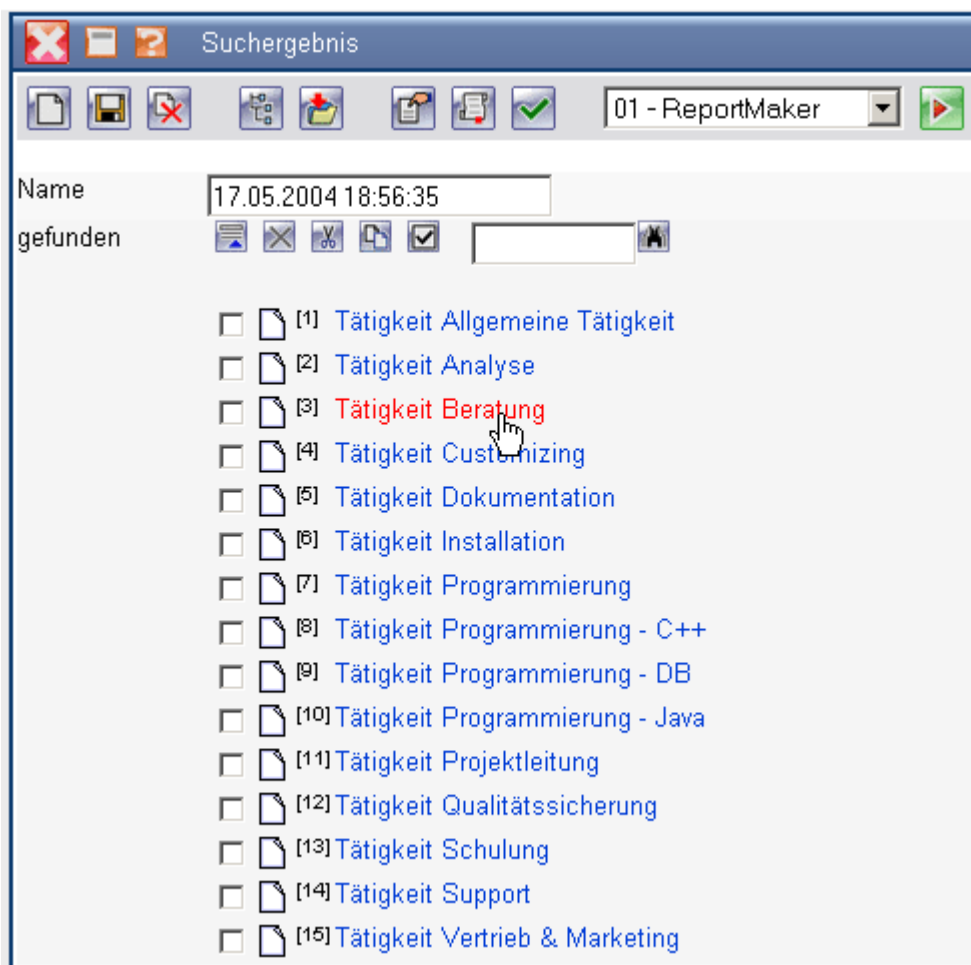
Suchergebnis

01 - ReportMaker

Name 17.05.2004 18:56:35

gefunden

[1] Tätigkeit Allgemeine Tätigkeit
[2] Tätigkeit Analyse
[3] Tätigkeit Beratung
[4] Tätigkeit Customizing
[5] Tätigkeit Dokumentation
[6] Tätigkeit Installation
[7] Tätigkeit Programmierung
[8] Tätigkeit Programmierung - C++
[9] Tätigkeit Programmierung - DB
[10] Tätigkeit Programmierung - Java
[11] Tätigkeit Projektleitung
[12] Tätigkeit Qualitätssicherung
[13] Tätigkeit Schulung
[14] Tätigkeit Support
[15] Tätigkeit Vertrieb & Marketing